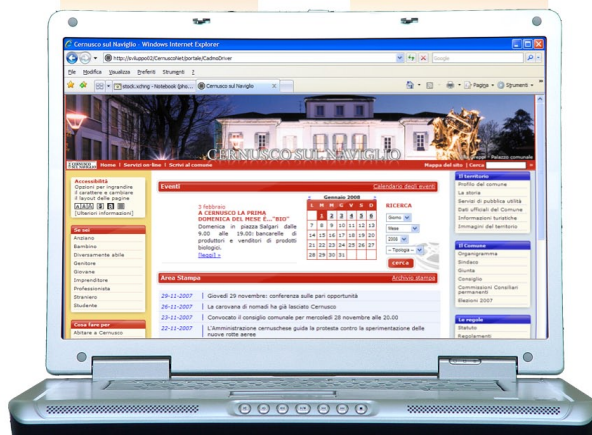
Cernusco sul Naviglio - Windows Internet Explorer

http://svilupp02/CernuscoNet/portale/CadmoDriver

Google

File Modifica Visualizza Preferiti Strumenti ?

stock.xchng - Notebook (pho... Cernusco sul Naviglio

Pagina Strumenti

CERNUSCO SUL NAVIGLIO

Home | Servizi on-line | Scrivi al comune

Mappa del sito | Cerca

Accessibilità
Opzioni per ingrandire il carattere e cambiare il layout delle pagine
[Ulteriori informazioni]

Se sei
Anziano
Bambino
Diversamente abile
Genitore
Giovane
Imprenditore
Professionista
Straniero
Studente

Cosa fare per
Abitare a Cernusco

Eventi

Calendario degli eventi

3 febbraio
A CERNUSCO LA PRIMA DOMENICA DEL MESE È..."RIO"
Domenica in piazza Salgari dalle 9.00 alle 19.00: bancarelle di produttori e venditori di prodotti biologici.
[leggi] »

| Gennaio 2008 | | | | | | |
|---|---|---|---|---|---|---|
| L | M | M | G | V | S | D |
| | 1 | 2 | 3 | 4 | 5 | 6 |
| 7 | 8 | 9 | 10 | 11 | 12 | 13 |
| 14 | 15 | 16 | 17 | 18 | 19 | 20 |
| 21 | 22 | 23 | 24 | 25 | 26 | 27 |
| 28 | 29 | 30 | 31 | | | |

RICERCA
Giorno
Mese
2008
-- Tipologia --
CERCA

Area Stampa

Archivio stampa

29-11-2007 Giovedì 29 novembre: conferenza sulle pari opportunità
26-11-2007 La carovana di nomadi ha già lasciato Cernusco
23-11-2007 Convocato il consiglio comunale per mercoledì 28 novembre alle 20.00
22-11-2007 L'Amministrazione cernuschese guida la protesta contro la sperimentazione delle nuove rotte aeree

Il territorio
Profilo del comune
La storia
Servizi di pubblica utilità
Dati ufficiali del Comune
Informazioni turistiche
Immagini del territorio

Il Comune
Organigramma
Sindaco
Giunta
Consiglio
Commissioni Consiliari permanenti
Elezioni 2007

Le regole
Statuto
Regolamenti